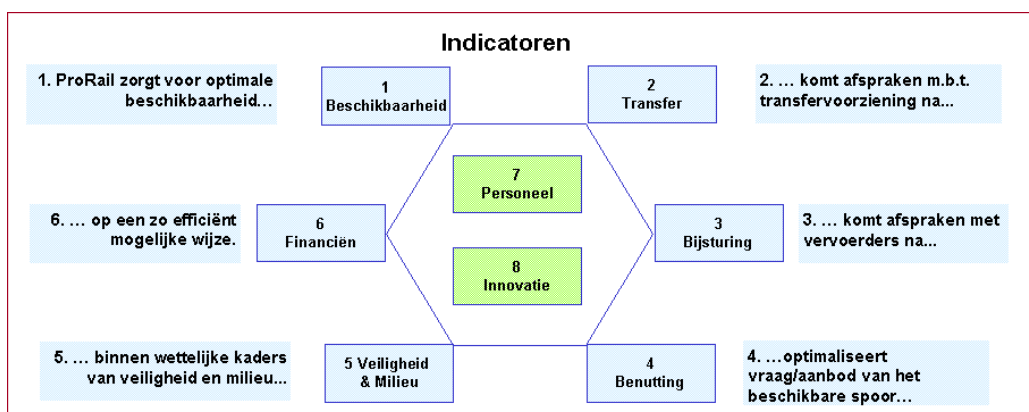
Indicatoren

1. ProRail zorgt voor optimale beschikbaarheid…

1
Beschikbaarheid

2
Transfer

2. … komt afspraken m.b.t. transfervoorziening na…

7
Personeel

6. … op een zo efficiënt mogelijke wijze.

6
Financiën

3
Bijsturing

3. … komt afspraken met vervoerders na…

8
Innovatie

5. … binnen wettelijke kaders van veiligheid en milieu…

5 Veiligheid & Milieu

4
Benutting

4. …optimaliseert vraag/aanbod van het beschikbare spoor…